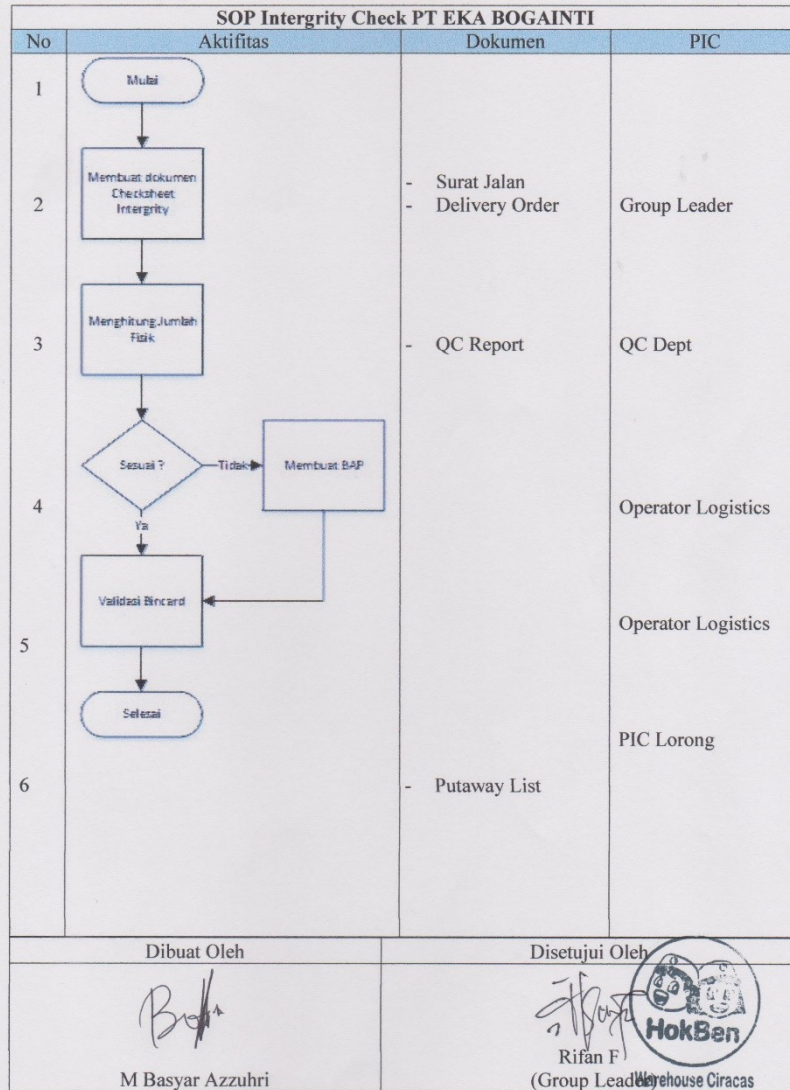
SOP Intergrity Check PT EKA BOGAINTI

| No | Aktifitas | Dokumen | PIC |
|---|---|---|---|
| 1 | Mulai | | |
| 2 | Membuat dokumen Checksheet Intergrity | - Surat Jalan<br>- Delivery Order | Group Leader |
| 3 | Menghitung Jumlah Fisik | - QC Report | QC Dept |
| 4 | Sesuai ? —Tidak→ Membuat BAP<br>Ya | | Operator Logistics |
| 5 | Validasi Bincard | | Operator Logistics |
| | Selesai | | PIC Lorong |
| 6 | | - Putaway List | |

| Dibuat Oleh | Disetujui Oleh |
|---|---|
| M Basyar Azzuhri | Rifan F<br>(Group Leader) |

HokBen
Warehouse Ciracas